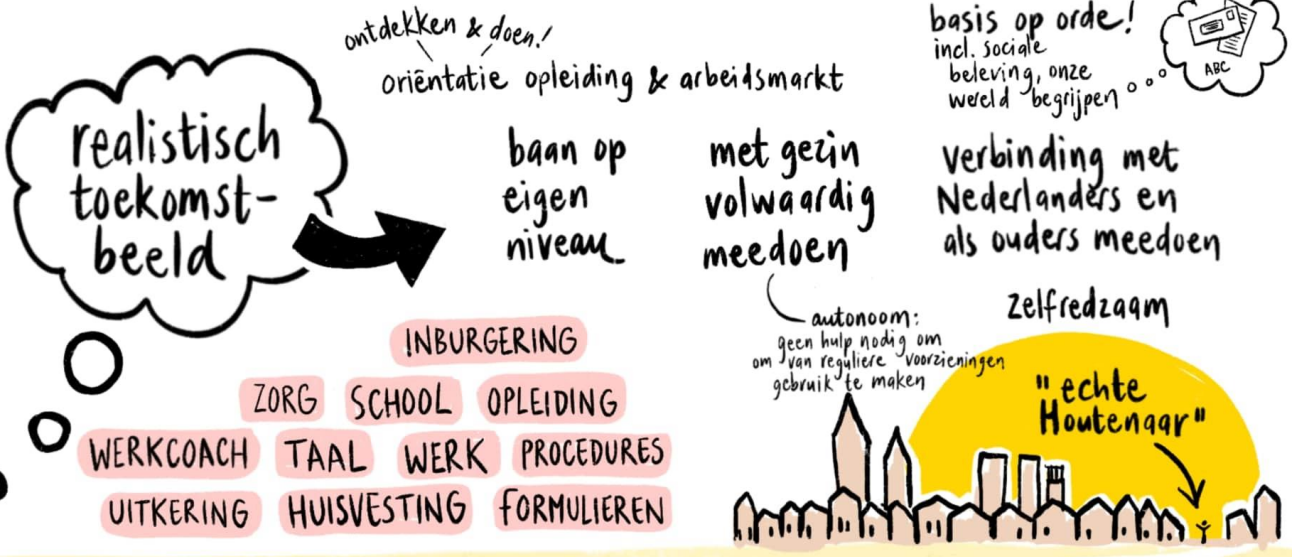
realistisch toekomstbeeld

ontdekken & doen!
oriëntatie opleiding & arbeidsmarkt

basis op orde!
incl. sociale beleving, onze wereld begrijpen

ABC

baan op eigen niveau

met gezin volwaardig meedoen

verbinding met Nederlanders en als ouders meedoen

autonoom:
geen hulp nodig om om van reguliere voorzieningen gebruik te maken

Zelfredzaam

INBURGERING
ZORG SCHOOL OPLEIDING
WERKCOACH TAAL WERK PROCEDURES
UITKERING HUISVESTING FORMULIEREN

"echte Houtenaar"